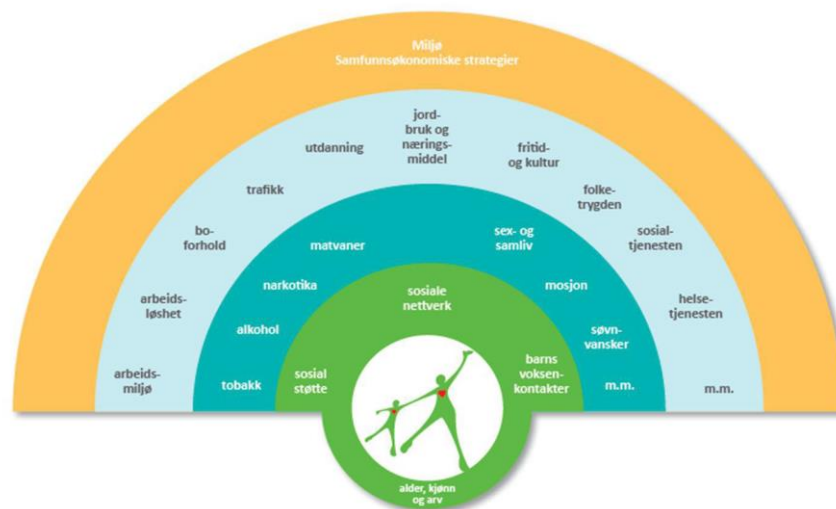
Miljø
Samfunnsøkonomiske strategier

arbeidsmiljø

arbeidsløshet

boforhold

trafikk

utdanning

jordbruk og næringsmiddel

fritid- og kultur

folketrygden

sosialtjenesten

helsetjenesten

m.m.

tobakk

alkohol

narkotika

matvaner

sex- og samliv

mosjon

søvnvansker

m.m.

sosial støtte

sosiale nettverk

barns voksenkontakter

alder, kjønn og arv